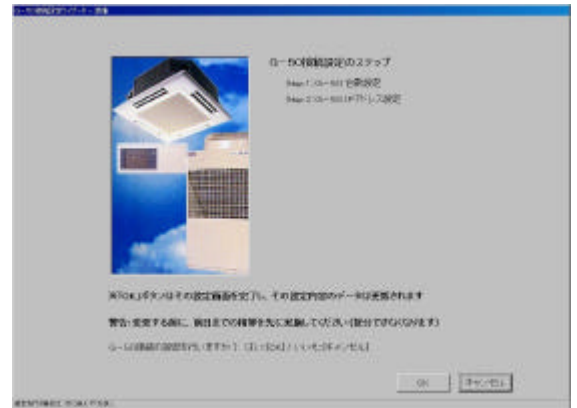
G-50接続設定のステップ

Step 1: G-50の設定

Step 2: G-50 IPアドレス設定

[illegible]ボタンはその設定画面を完了し、その設定内容のデータは更新されます

警告: 変更する前に、現在までの情報を先に保存してください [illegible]

G-50接続の設定を行いますか？ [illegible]

OK

キャンセル